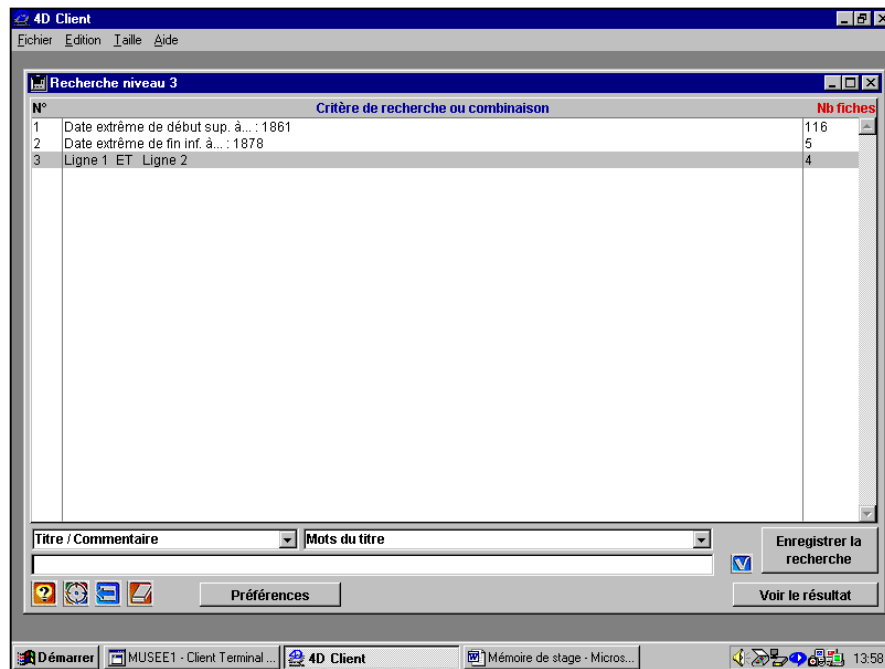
4D Client

Fichier Edition Taille Aide

Recherche niveau 3

| N° | Critère de recherche ou combinaison | Nb fiches |
|---|---|---|
| 1 | Date extrême de début sup. à... : 1861 | 116 |
| 2 | Date extrême de fin inf. à... : 1878 | 5 |
| 3 | Ligne 1 ET Ligne 2 | 4 |

Titre / Commentaire

Mots du titre

Enregistrer la recherche

Préférences

Voir le résultat

Démarrer

MUSEE1 - Client Terminal ...

4D Client

Mémoire de stage - Micros...

13:58